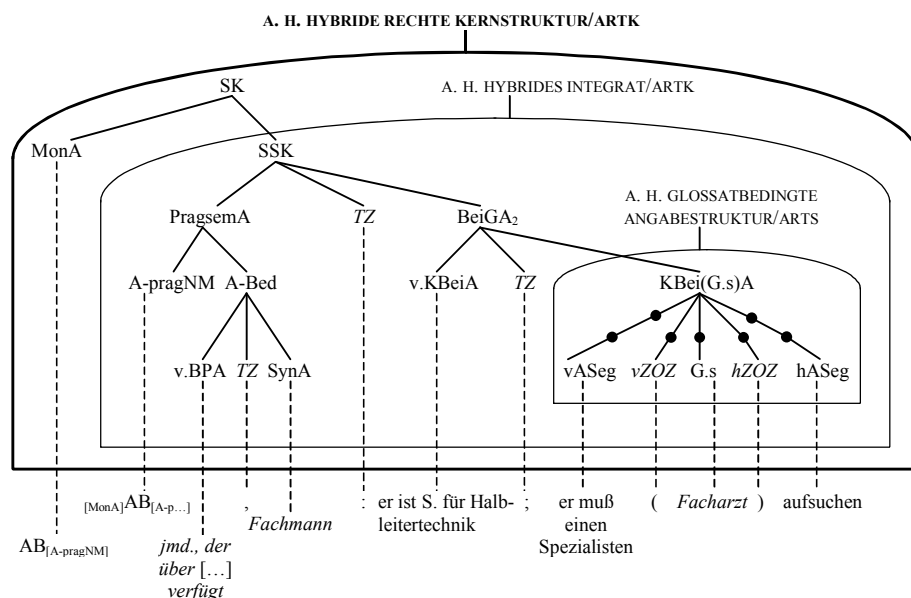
A. H. HYBRIDE RECHTE KERNSTRUKTUR/ARTK

SK

A. H. HYBRIDES INTEGRAT/ARTK

MonA

SSK

PragsemA

*TZ*

BeiGA$_2$

A. H. GLOSSATBEDINGTE ANGABESTRUKTUR/ARTS

A-pragNM

A-Bed

v.KBeiA

*TZ*

KBei(G.s)A

v.BPA

*TZ*

SynA

vASeg

*vZOZ*

G.s

*hZOZ*

hASeg

$_{[MonA]}$AB$_{[A-p...]}$

,

*Fachmann*

:

er ist S. für Halbleitertechnik

;

er muß einen Spezialisten

(

*Facharzt*

)

aufsuchen

AB$_{[A-pragNM]}$

*jmd., der über* […] *verfügt*